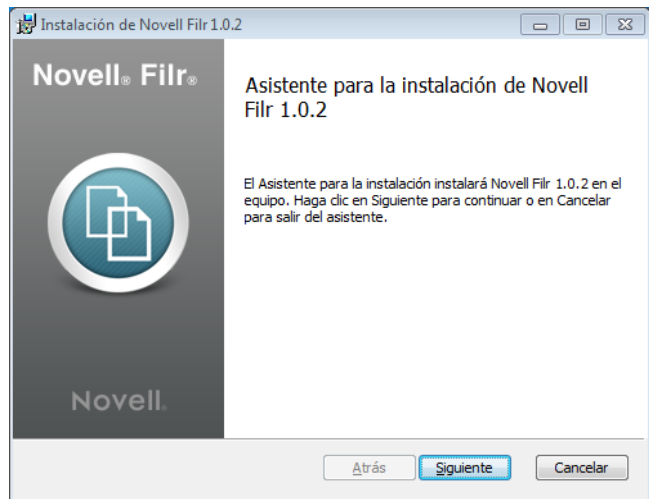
Instalación de Novell Filr 1.0.2

Novell® Filr®

Novell.

Asistente para la instalación de Novell Filr 1.0.2

El Asistente para la instalación instalará Novell Filr 1.0.2 en el equipo. Haga clic en Siguiente para continuar o en Cancelar para salir del asistente.

Atrás | Siguiente | Cancelar